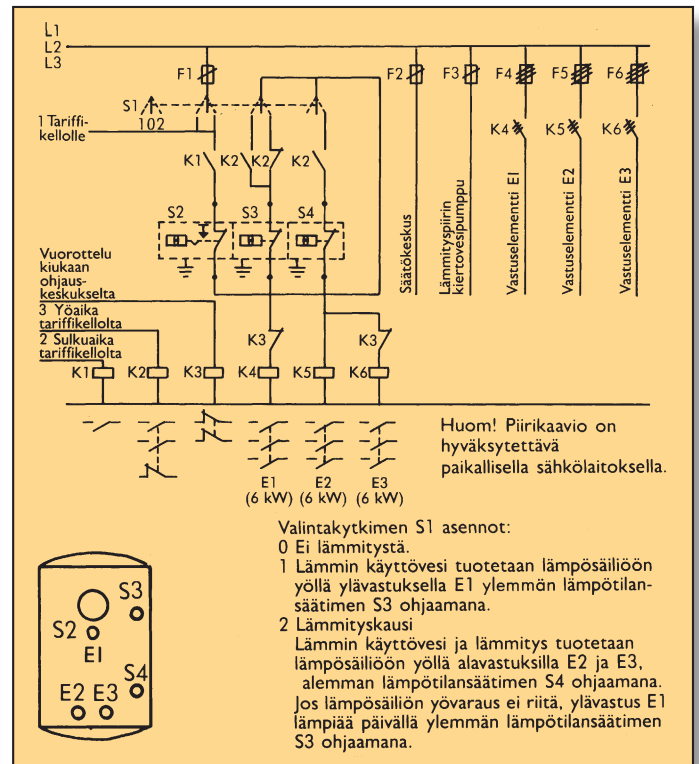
L1
L2
L3

F1
S1
102
1 Tariffikellolle
K1 K2 K2 K2
S2 S3 S4
F2 F3 F4 F5 F6
K4 K5 K6
Säätökeskus
Lämmityspiirin kiertovesipumppu
Vastuselementti E1
Vastuselementti E2
Vastuselementti E3

Vuorottelu kiukaan ohjauskeskukselta
3 Yöaika tariffikellolta
2 Sulkuaika tariffikellolta
K3 K3
K1 K2 K3 K4 K5 K6

Huom! Piirikaavio on hyväksytettävä paikallisella sähkölaitoksella.

E1 (6 kW) E2 (6 kW) E3 (6 kW)

Valintakytkimen S1 asennot:
0 Ei lämmitystä.
1 Lämmin käyttövesi tuotetaan lämpösäiliöön yöllä ylävastuksella E1 ylemmän lämpötilansäätimen S3 ohjaamana.
2 Lämmityskausi
Lämmin käyttövesi ja lämmitys tuotetaan lämpösäiliöön yöllä alavastuksilla E2 ja E3, alemman lämpötilansäätimen S4 ohjaamana. Jos lämpösäiliön yövaraus ei riitä, ylävastus E1 lämpiää päivällä ylemmän lämpötilansäätimen S3 ohjaamana.

S3
S2
E1
S4
E2 E3